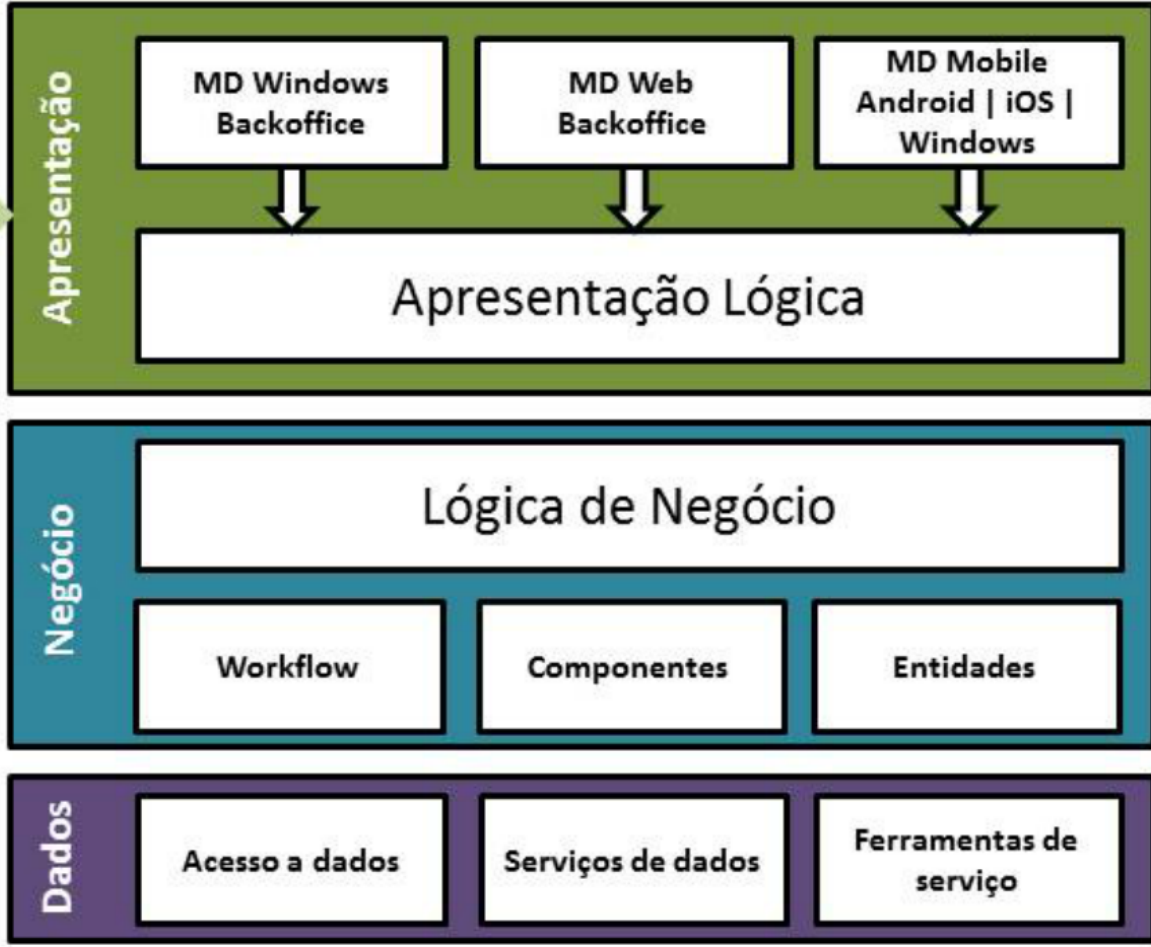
Apresentação

MD Windows Backoffice

MD Web Backoffice

MD Mobile Android | iOS | Windows

Apresentação Lógica

Negócio

Lógica de Negócio

Workflow

Componentes

Entidades

Dados

Acesso a dados

Serviços de dados

Ferramentas de serviço